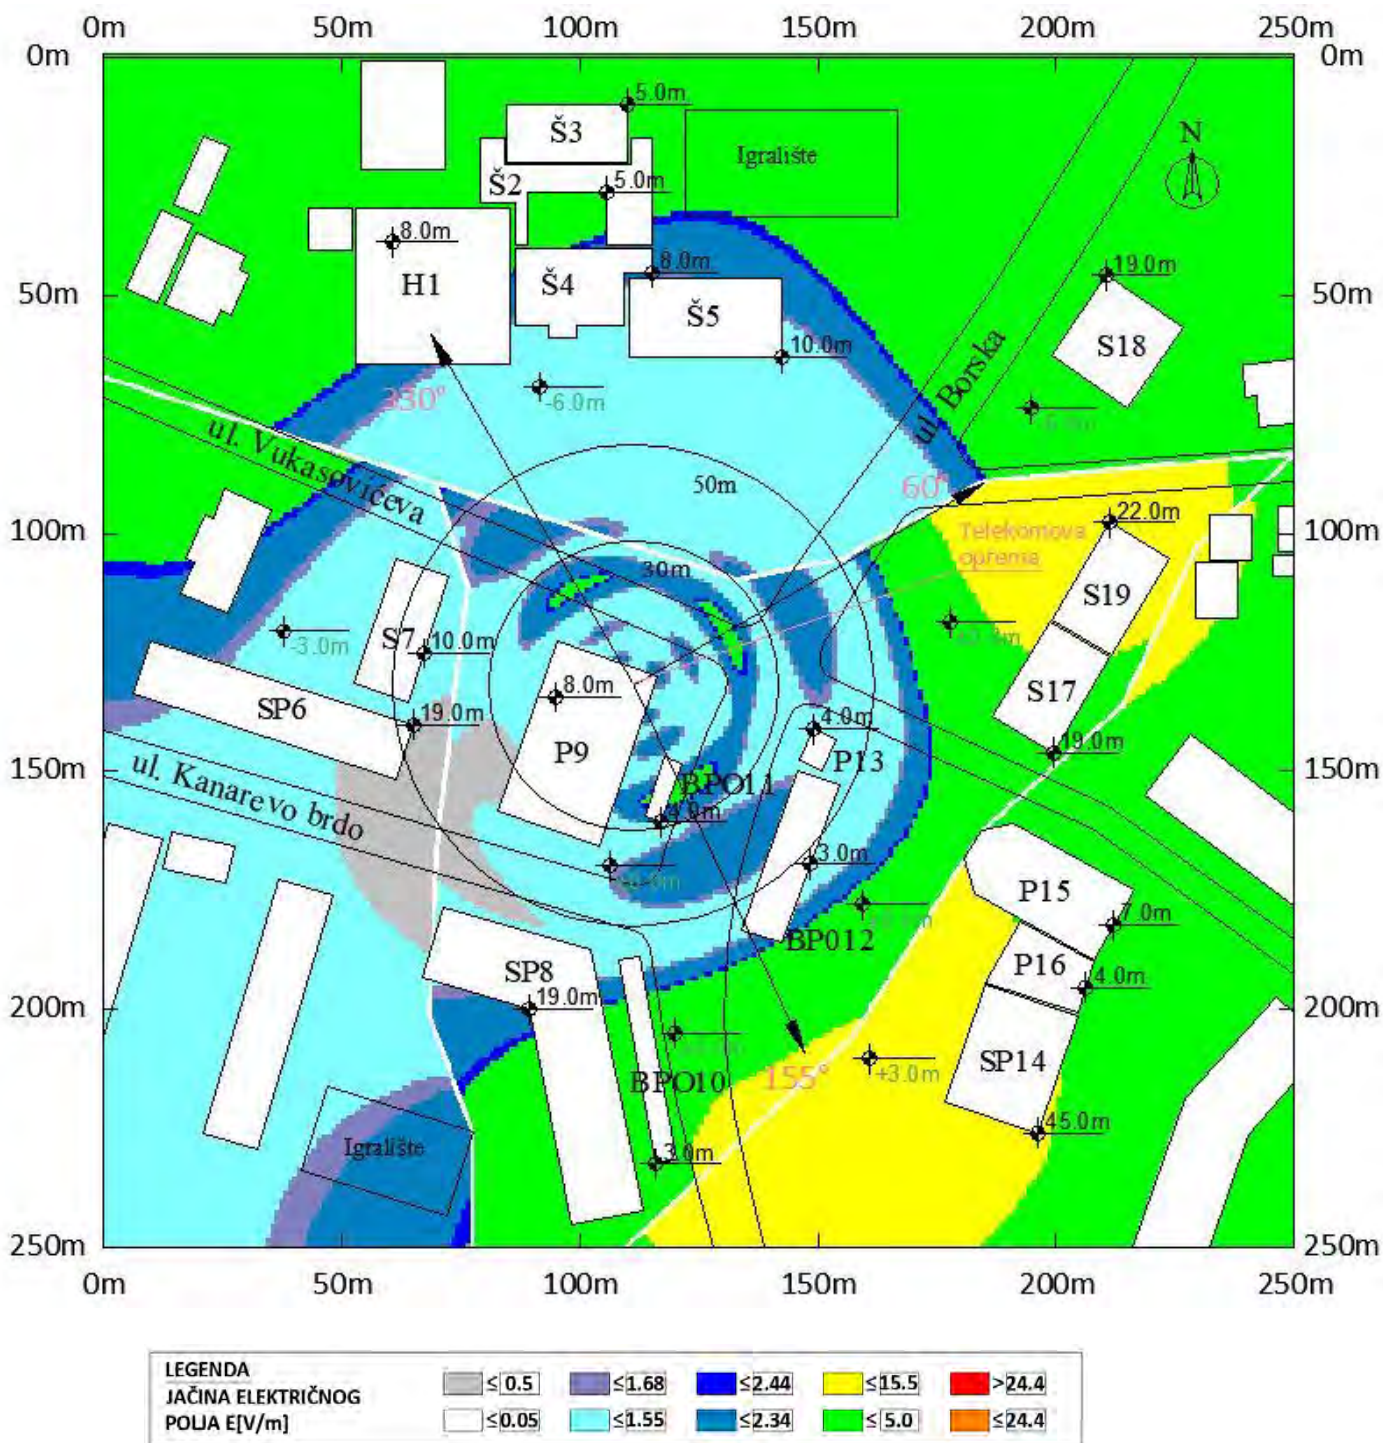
0m 50m 100m 150m 200m 250m
0m 0m
5.0m
Š3
Igralište
N
Š2
5.0m
8.0m
H1
Š4
8.0m
19.0m
50m 50m
Š5
S18
10.0m
330°
-6.0m
ul. Borska
-6.0m
ul. Vukasovićeva
50m
60°
100m 100m
22.0m
Telekomova oprema
30m
S19
-3.0m
S7
10.0m
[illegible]
8.0m
S17
SP6
19.0m
4.0m
19.0m
P9
P13
150m 150m
ul. Kanarevo brdo
BPO11
4.0m
3.0m
-6.0m
P15
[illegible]
7.0m
BPO12
SP8
P16
4.0m
19.0m
200m 200m
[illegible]
SP14
BPO10
155°
+3.0m
45.0m
Igralište
3.0m
250m 250m
0m 50m 100m 150m 200m 250m

LEGENDA
JAČINA ELEKTRIČNOG
POLJA E[V/m]

| ≤ 0.5 | ≤1.68 | ≤2.44 | ≤15.5 | >24.4 |
|---|---|---|---|---|
| ≤0.05 | ≤1.55 | ≤2.34 | ≤ 5.0 | ≤24.4 |